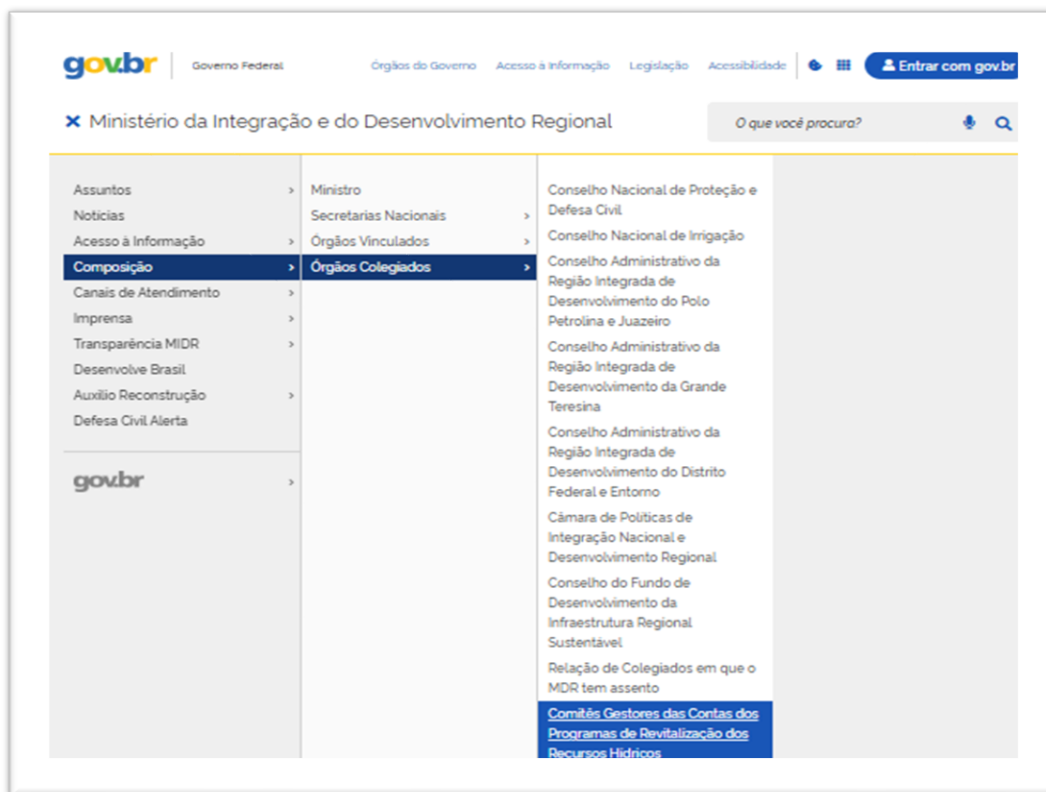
gov.br Governo Federal

Órgãos do Governo Acesso à Informação Legislação Acessibilidade

Entrar com gov.br

Ministério da Integração e do Desenvolvimento Regional

O que você procura?

Assuntos
Notícias
Acesso à Informação
Composição
Canais de Atendimento
Imprensa
Transparência MIDR
Desenvolve Brasil
Auxílio Reconstrução
Defesa Civil Alerta

gov.br

Ministro
Secretarias Nacionais
Órgãos Vinculados
Órgãos Colegiados

Conselho Nacional de Proteção e Defesa Civil
Conselho Nacional de Irrigação
Conselho Administrativo da Região Integrada de Desenvolvimento do Polo Petrolina e Juazeiro
Conselho Administrativo da Região Integrada de Desenvolvimento da Grande Teresina
Conselho Administrativo da Região Integrada de Desenvolvimento do Distrito Federal e Entorno
Câmara de Políticas de Integração Nacional e Desenvolvimento Regional
Conselho do Fundo de Desenvolvimento da Infraestrutura Regional Sustentável
Relação de Colegiados em que o MDR tem assento
Comitês Gestores das Contas dos Programas de Revitalização dos Recursos Hídricos